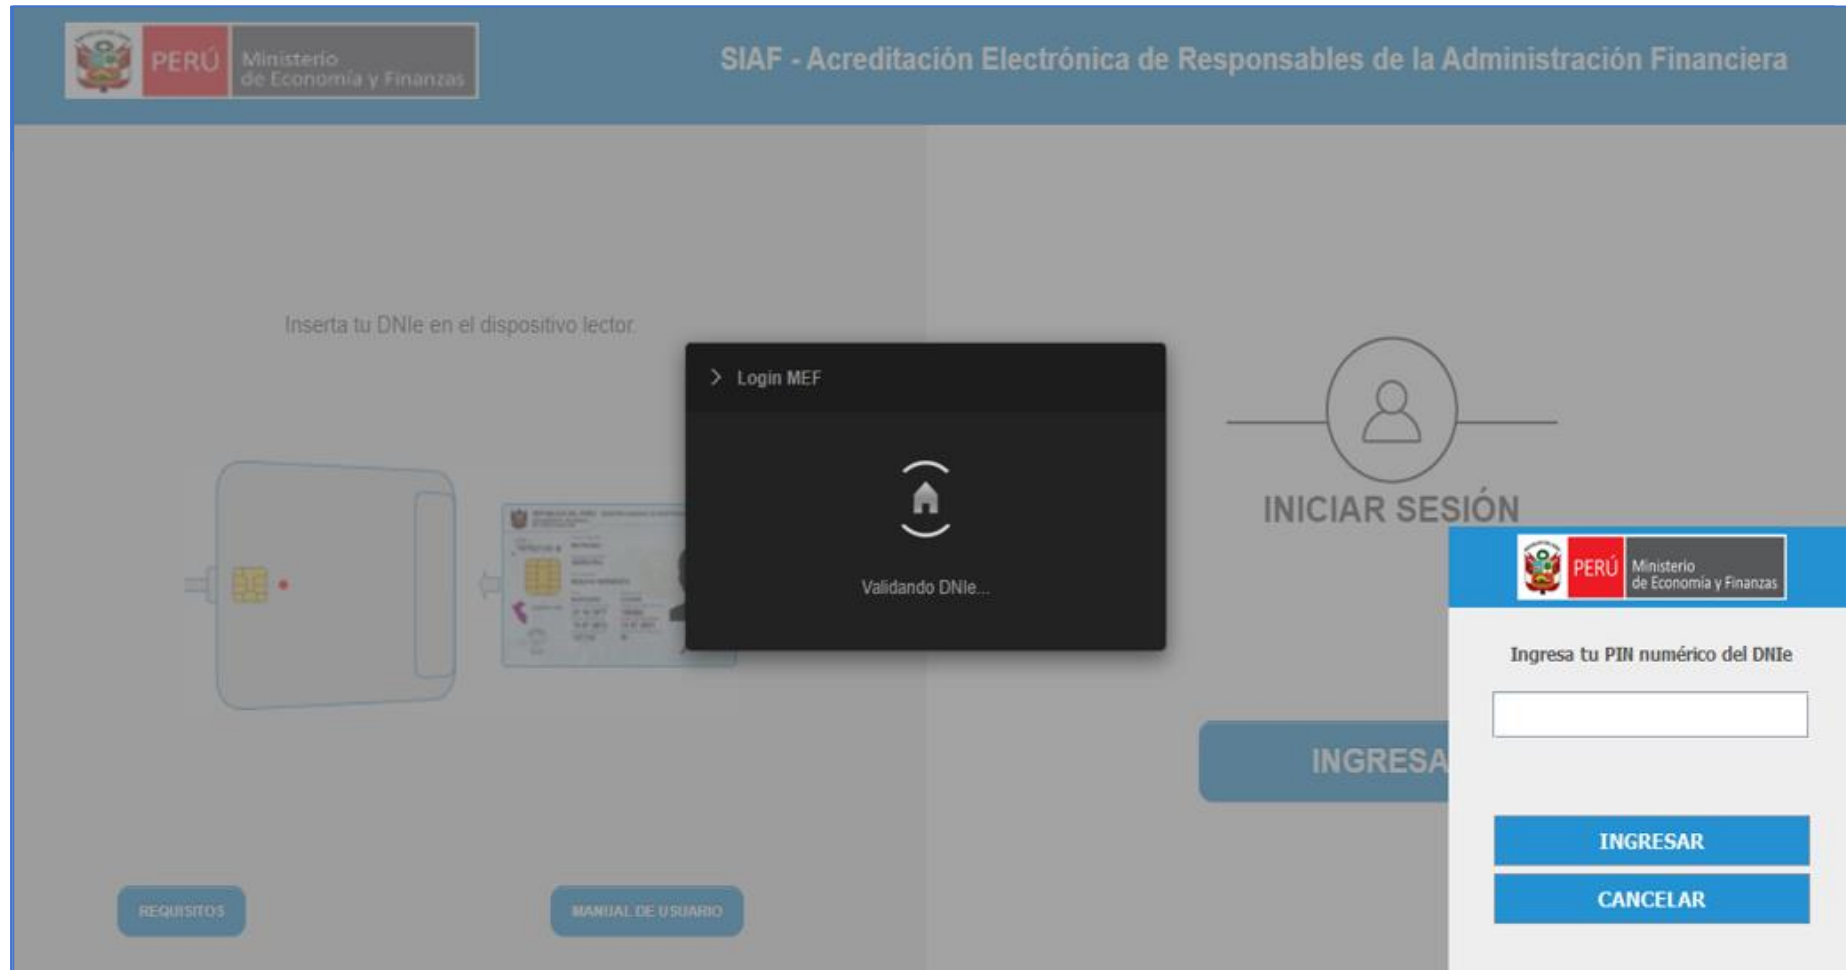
PERÚ Ministerio de Economía y Finanzas

SIAF - Acreditación Electrónica de Responsables de la Administración Financiera

Inserta tu DNIe en el dispositivo lector.

Login MEF

Validando DNIe...

INICIAR SESIÓN

INGRESA

PERÚ Ministerio de Economía y Finanzas

Ingresa tu PIN numérico del DNIe

INGRESAR

CANCELAR

REQUISITOS

MANUAL DE USUARIO